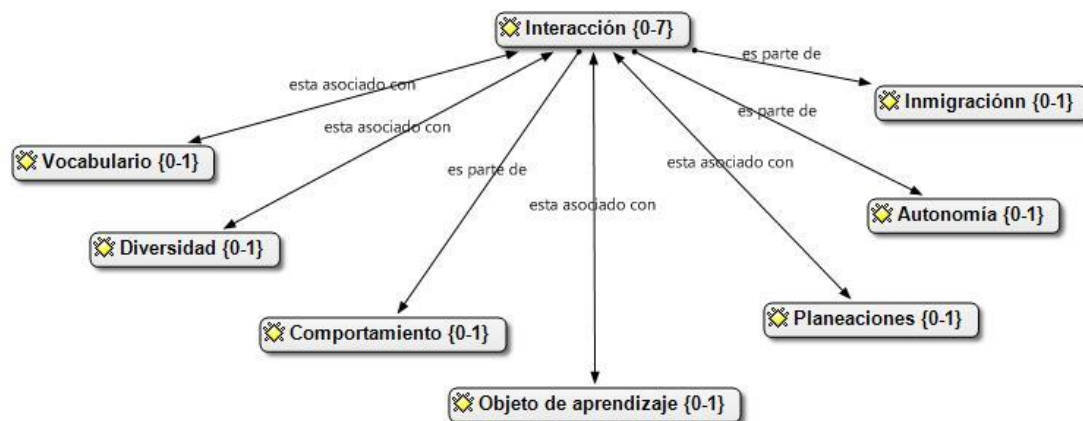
Interacción {0-7}

es parte de

esta asociado con

Inmigraciónn {0-1}

esta asociado con

es parte de

Vocabulario {0-1}

es parte de

esta asociado con

esta asociado con

Autonomía {0-1}

Diversidad {0-1}

Comportamiento {0-1}

Planeaciones {0-1}

Objeto de aprendizaje {0-1}